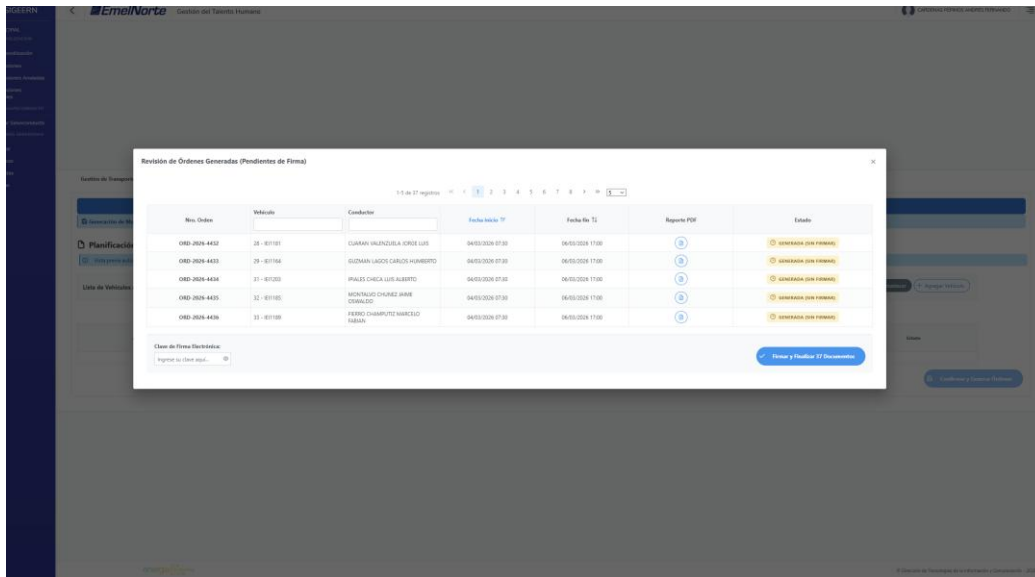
EmelNorte Gestión del Talento Humano

Revisión de Órdenes Generadas (Pendientes de Firma)

1-5 de 37 registros « ‹ 1 2 3 4 5 6 7 8 › » 5

| Nro. Orden | Vehículo | Conductor | Fecha Inicio | Fecha fin | Reporte PDF | Estado |
|---|---|---|---|---|---|---|
| ORD-2026-4432 | 28 - IEI1181 | CUARAN VALENZUELA JORGE LUIS | 04/03/2026 07:30 | 06/03/2026 17:00 | | GENERADA (SIN FIRMAR) |
| ORD-2026-4433 | 29 - IEI1166 | GUZMAN LAGOS CARLOS HUMBERTO | 04/03/2026 07:30 | 06/03/2026 17:00 | | GENERADA (SIN FIRMAR) |
| ORD-2026-4434 | 31 - IEI1203 | IPIALES CHECA LUIS ALBERTO | 04/03/2026 07:30 | 06/03/2026 17:00 | | GENERADA (SIN FIRMAR) |
| ORD-2026-4435 | 32 - IEI1185 | MONTALVO CHUNEZ JAIME OSWALDO | 04/03/2026 07:30 | 06/03/2026 17:00 | | GENERADA (SIN FIRMAR) |
| ORD-2026-4436 | 33 - IEI1189 | FIERRO CHAMPUTIZ MARCELO FABIAN | 04/03/2026 07:30 | 06/03/2026 17:00 | | GENERADA (SIN FIRMAR) |

Clave de Firma Electrónica:
Ingrese su clave aquí...

Firmar y Finalizar 37 Documentos

Planificación
Lista de Vehículos
Agregar Vehículo
Confirmar y Generar Órdenes